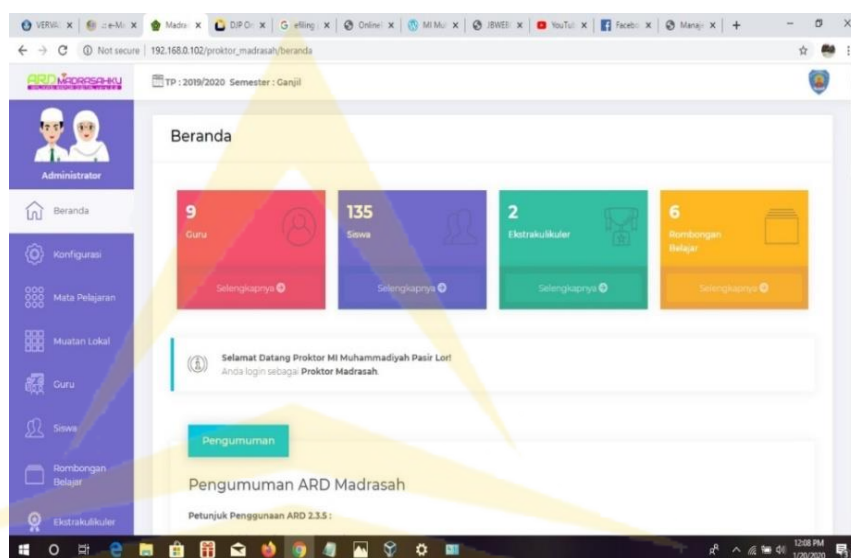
VERVAL x | e-M x | Madra x | DJP Or x | G elling x | Online x | MI Mu x | JBWEB x | YouTub x | Facebo x | Manaj x | +

Not secure | 192.168.0.102/proktor_madrasah/beranda

ARD MADRASAHKU

TP : 2019/2020 Semester : Ganjil

Administrator

Beranda

Konfigurasi

Mata Pelajaran

Muatan Lokal

Guru

Siswa

Rombongan Belajar

Ekstrakulikuler

Beranda

9
Guru
Selengkapnya

135
Siswa
Selengkapnya

2
Ekstrakulikuler
Selengkapnya

6
Rombongan Belajar
Selengkapnya

Selamat Datang Proktor MI Muhammadiyah Pasir Lor!
Anda login sebagai Proktor Madrasah.

Pengumuman

Pengumuman ARD Madrasah

Petunjuk Penggunaan ARD 2.3.5 :

12:08 PM
1/20/2020